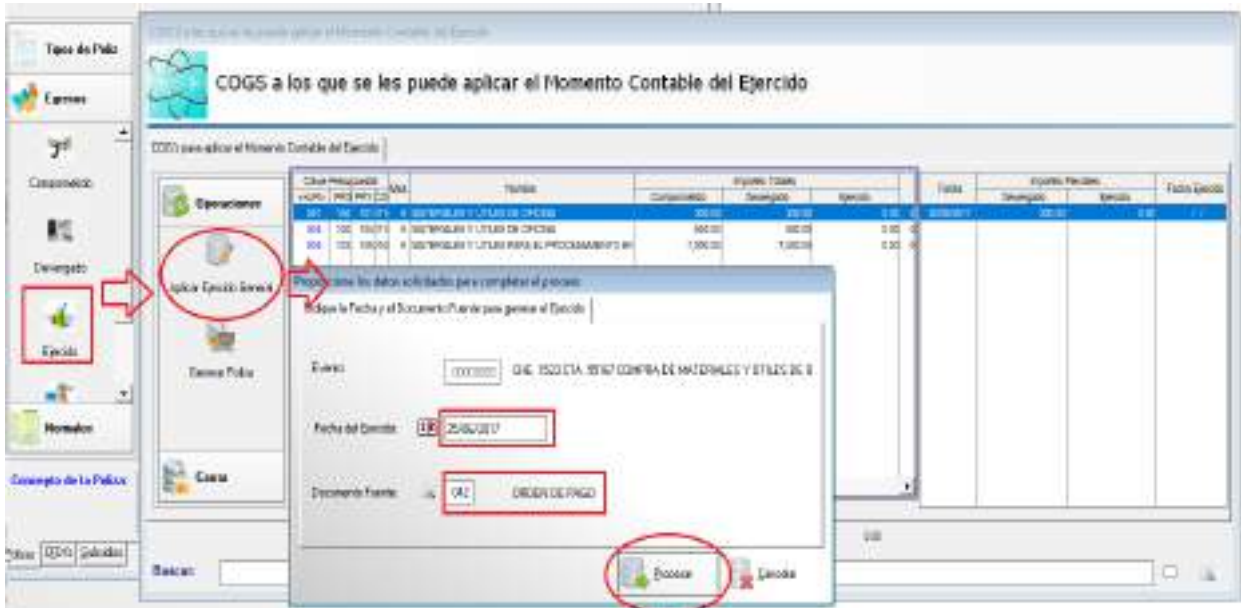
Tipos de Póliza

Egresos

Comprometido

Devengado

Ejercido

Momentos

Concepto de la Póliza

COGS a los que se les puede aplicar el Momento Contable del Ejercido

COGS a los que se les puede aplicar el Momento Contable del Ejercido

COGS para aplicar el Momento Contable del Ejercido

Operaciones

Aplicar Ejercido General

Generar Póliza

Cerrar

| Clave Presupuestal | | | | Nombre | Importes Totales | | |
|---|---|---|---|---|---|---|---|
| | | | | | Comprometido | Devengado | Ejercido |
| 001 | 100 | 10 | 0 | MATERIALES Y ÚTILES DE OFICINA | 300.00 | 300.00 | 0.00 |
| 002 | 100 | 10 | 0 | MATERIALES Y ÚTILES DE OFICINA | 300.00 | 300.00 | 0.00 |
| 003 | 100 | 10 | 0 | MATERIALES Y ÚTILES PARA EL PROCESAMIENTO EN | 7,000.00 | 7,000.00 | 0.00 |

| Fecha | Importes Parciales | | Fecha Ejercido |
|---|---|---|---|
| | Devengado | Ejercido | |
| 25/06/2017 | 300.00 | 0.00 | |

Proporcione los datos solicitados para completar el proceso

Indique la Fecha y el Documento Fuente para generar el Ejercido

Evento 0000000 CHE. 1520 CTA. 55167 COMPRA DE MATERIALES Y ÚTILES DE O

Fecha del Ejercido 25/06/2017

Documento Fuente 042 ORDEN DE PAGO

Procesar

Cancelar

Buscar:

Pólizas COG Subsidios